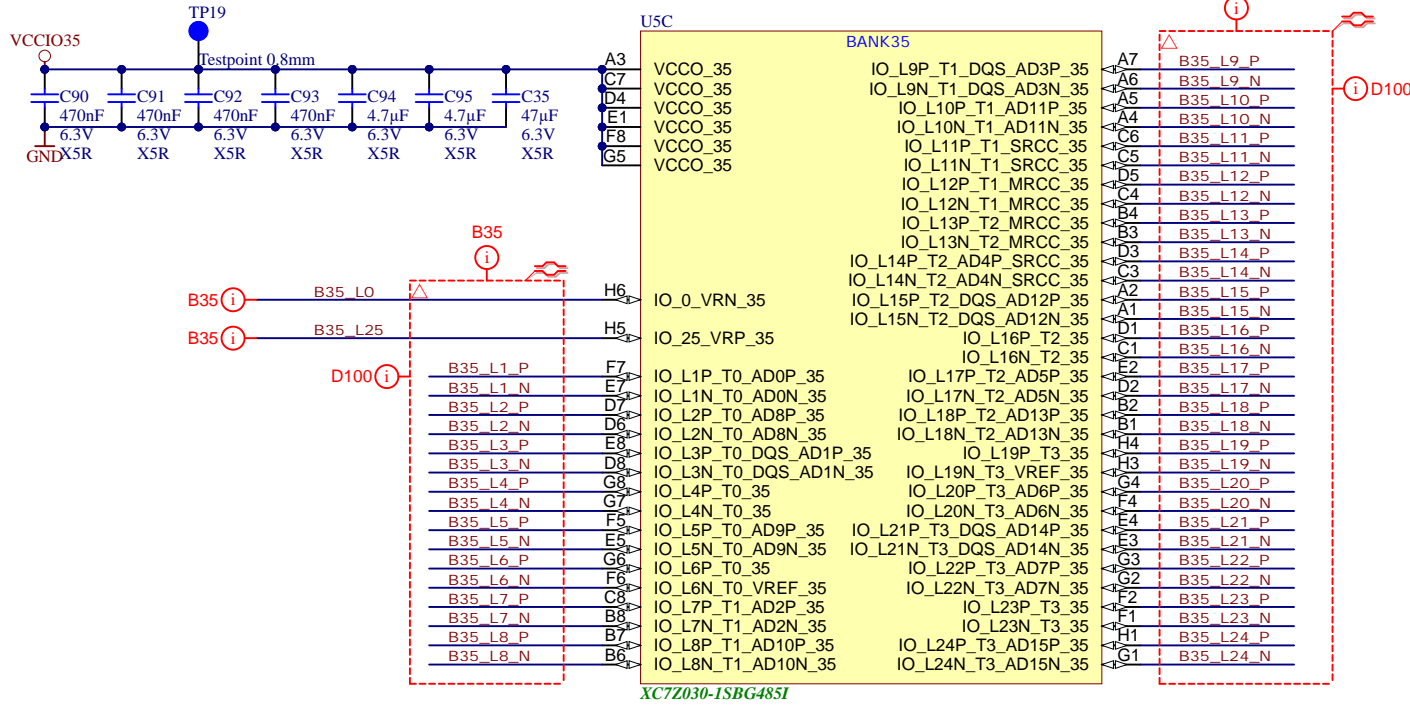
TP19

VCCIO35

Testpoint 0.8mm

C90 470nF 6.3V X5R
C91 470nF 6.3V X5R
C92 470nF 6.3V X5R
C93 470nF 6.3V X5R
C94 4.7µF 6.3V X5R
C95 4.7µF 6.3V X5R
C35 47µF 6.3V X5R

GND

U5C
BANK35

| Pin | Left | Right | Pin | Net |
|---|---|---|---|---|
| A3 | VCCO_35 | IO_L9P_T1_DQS_AD3P_35 | A7 | B35_L9_P |
| C7 | VCCO_35 | IO_L9N_T1_DQS_AD3N_35 | A6 | B35_L9_N |
| D4 | VCCO_35 | IO_L10P_T1_AD11P_35 | A5 | B35_L10_P |
| E1 | VCCO_35 | IO_L10N_T1_AD11N_35 | A4 | B35_L10_N |
| F8 | VCCO_35 | IO_L11P_T1_SRCC_35 | C6 | B35_L11_P |
| G5 | VCCO_35 | IO_L11N_T1_SRCC_35 | C5 | B35_L11_N |
| | | IO_L12P_T1_MRCC_35 | D5 | B35_L12_P |
| | | IO_L12N_T1_MRCC_35 | C4 | B35_L12_N |
| | | IO_L13P_T2_MRCC_35 | B4 | B35_L13_P |
| | | IO_L13N_T2_MRCC_35 | B3 | B35_L13_N |
| | | IO_L14P_T2_AD4P_SRCC_35 | D3 | B35_L14_P |
| | | IO_L14N_T2_AD4N_SRCC_35 | C3 | B35_L14_N |
| H6 | IO_0_VRN_35 | IO_L15P_T2_DQS_AD12P_35 | A2 | B35_L15_P |
| | | IO_L15N_T2_DQS_AD12N_35 | A1 | B35_L15_N |
| H5 | IO_25_VRP_35 | IO_L16P_T2_35 | D1 | B35_L16_P |
| | | IO_L16N_T2_35 | C1 | B35_L16_N |
| F7 | IO_L1P_T0_AD0P_35 | IO_L17P_T2_AD5P_35 | E2 | B35_L17_P |
| E7 | IO_L1N_T0_AD0N_35 | IO_L17N_T2_AD5N_35 | D2 | B35_L17_N |
| D7 | IO_L2P_T0_AD8P_35 | IO_L18P_T2_AD13P_35 | B2 | B35_L18_P |
| D6 | IO_L2N_T0_AD8N_35 | IO_L18N_T2_AD13N_35 | B1 | B35_L18_N |
| E8 | IO_L3P_T0_DQS_AD1P_35 | IO_L19P_T3_35 | H4 | B35_L19_P |
| D8 | IO_L3N_T0_DQS_AD1N_35 | IO_L19N_T3_VREF_35 | H3 | B35_L19_N |
| G8 | IO_L4P_T0_35 | IO_L20P_T3_AD6P_35 | G4 | B35_L20_P |
| G7 | IO_L4N_T0_35 | IO_L20N_T3_AD6N_35 | F4 | B35_L20_N |
| F5 | IO_L5P_T0_AD9P_35 | IO_L21P_T3_DQS_AD14P_35 | E4 | B35_L21_P |
| E5 | IO_L5N_T0_AD9N_35 | IO_L21N_T3_DQS_AD14N_35 | E3 | B35_L21_N |
| G6 | IO_L6P_T0_35 | IO_L22P_T3_AD7P_35 | G3 | B35_L22_P |
| F6 | IO_L6N_T0_VREF_35 | IO_L22N_T3_AD7N_35 | G2 | B35_L22_N |
| C8 | IO_L7P_T1_AD2P_35 | IO_L23P_T3_35 | F2 | B35_L23_P |
| B8 | IO_L7N_T1_AD2N_35 | IO_L23N_T3_35 | F1 | B35_L23_N |
| B7 | IO_L8P_T1_AD10P_35 | IO_L24P_T3_AD15P_35 | H1 | B35_L24_P |
| B6 | IO_L8N_T1_AD10N_35 | IO_L24N_T3_AD15N_35 | G1 | B35_L24_N |

B35 B35_L0
B35 B35_L25
B35
D100
B35_L1_P
B35_L1_N
B35_L2_P
B35_L2_N
B35_L3_P
B35_L3_N
B35_L4_P
B35_L4_N
B35_L5_P
B35_L5_N
B35_L6_P
B35_L6_N
B35_L7_P
B35_L7_N
B35_L8_P
B35_L8_N

D100

XC7Z030-1SBG485I